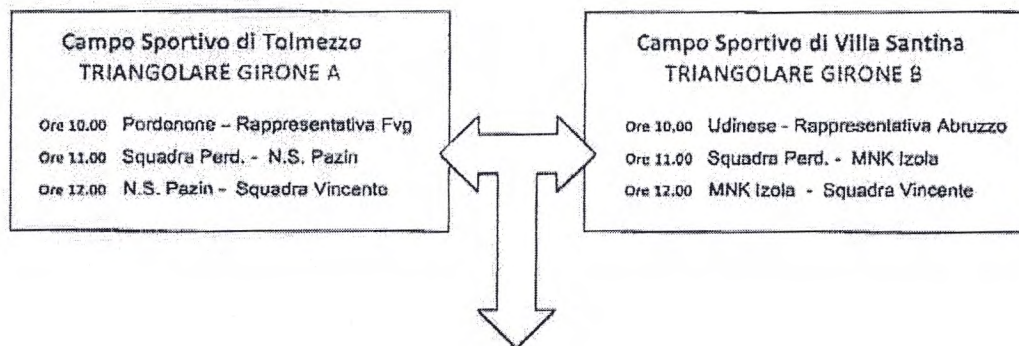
Campo Sportivo di Tolmezzo
TRIANGOLARE GIRONE A

Ore 10.00 Pordenone – Rappresentativa Fvg
Ore 11.00 Squadra Perd. - N.S. Pazin
Ore 12.00 N.S. Pazin - Squadra Vincente

Campo Sportivo di Villa Santina
TRIANGOLARE GIRONE B

Ore 10.00 Udinese - Rappresentativa Abruzzo
Ore 11.00 Squadra Perd. - MNK Izola
Ore 12.00 MNK Izola - Squadra Vincente